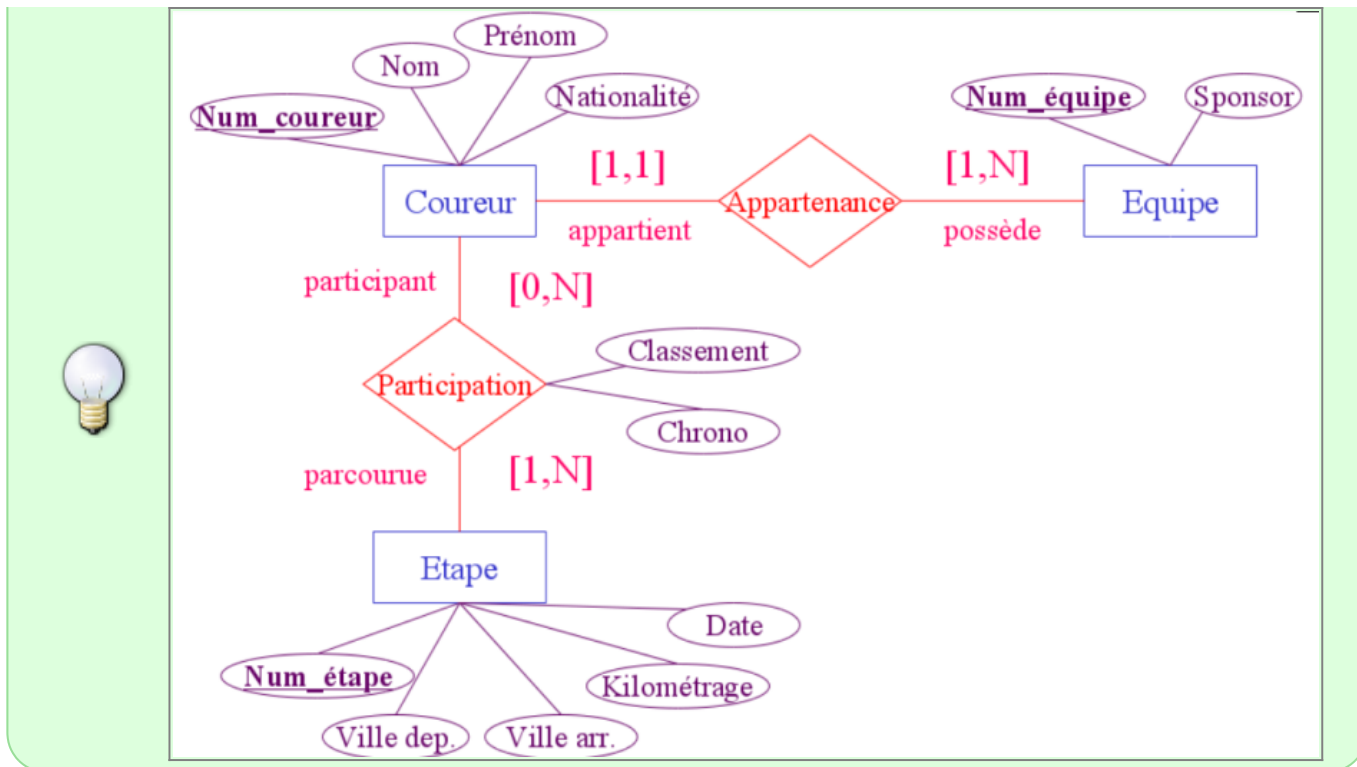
Prénom
Nom
Nationalité
Num_coureur
Num_équipe
Sponsor
[1,1]
[1,N]
Coureur
Appartenance
Equipe
appartient
possède
participant
[0,N]
Classement
Participation
Chrono
parcourue
[1,N]
Etape
Date
Num_étape
Kilométrage
Ville dep.
Ville arr.